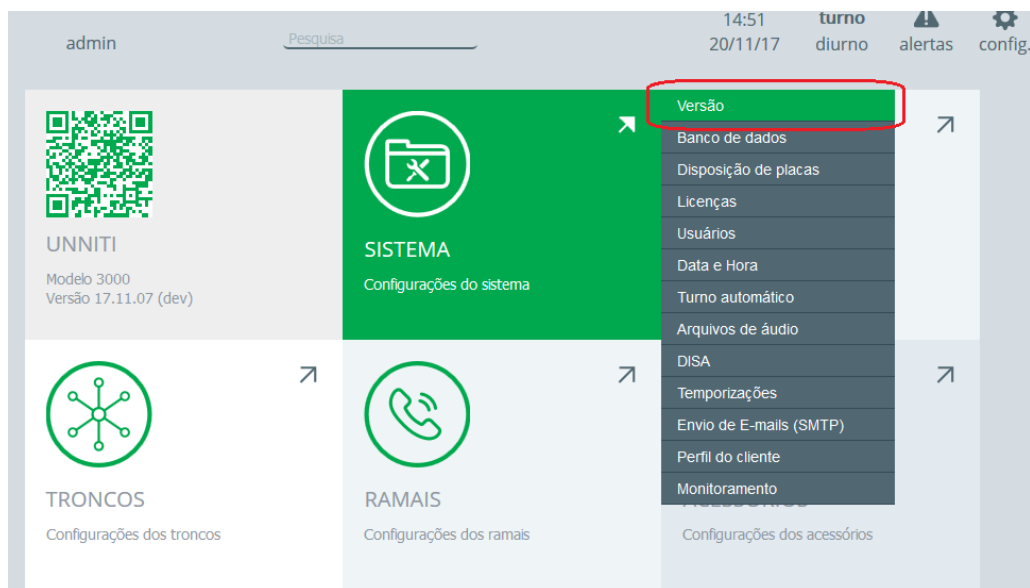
admin

Pesquisa

14:51
20/11/17

turno
diurno

alertas

config.

UNNITI

Modelo 3000
Versão 17.11.07 (dev)

SISTEMA

Configurações do sistema

Versão
Banco de dados
Disposição de placas
Licenças
Usuários
Data e Hora
Turno automático
Arquivos de áudio
DISA
Temporizações
Envio de E-mails (SMTP)
Perfil do cliente
Monitoramento

TRONCOS

Configurações dos troncos

RAMAIS

Configurações dos ramais

Configurações dos acessórios